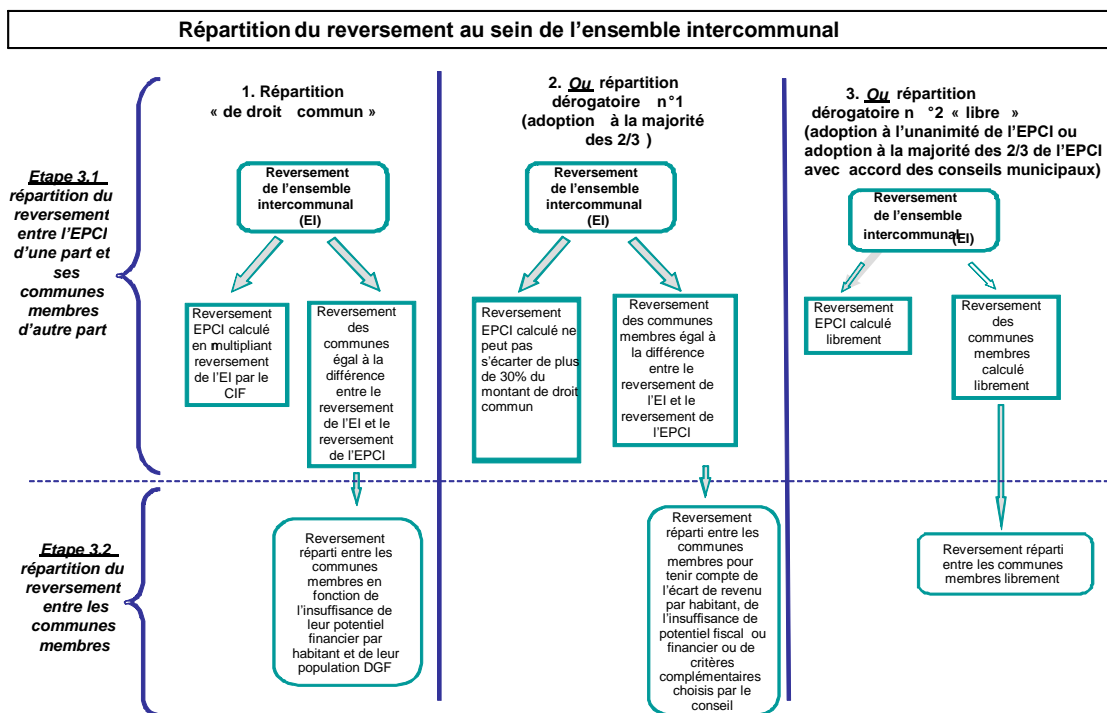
Répartition du reversement au sein de l'ensemble intercommunal

Etape 3.1
répartition du reversement entre l'EPCI d'une part et ses communes membres d'autre part

Etape 3.2
répartition du reversement entre les communes membres

1. Répartition « de droit commun »

Reversement de l'ensemble intercommunal (EI)

Reversement EPCI calculé en multipliant reversement de l'EI par le CIF

Reversement des communes égal à la différence entre le reversement de l'EI et le reversement de l'EPCI

Reversement réparti entre les communes membres en fonction de l'insuffisance de leur potentiel financier par habitant et de leur population DGF

2. Ou répartition dérogatoire n°1 (adoption à la majorité des 2/3 )

Reversement de l'ensemble intercommunal (EI)

Reversement EPCI calculé ne peut pas s'écarter de plus de 30% du montant de droit commun

Reversement des communes membres égal à la différence entre le reversement de l'EI et le reversement de l'EPCI

Reversement réparti entre les communes membres pour tenir compte de l'écart de revenu par habitant, de l'insuffisance de potentiel fiscal ou financier ou de critères complémentaires choisis par le conseil

3. Ou répartition dérogatoire n°2 « libre » (adoption à l'unanimité de l'EPCI ou adoption à la majorité des 2/3 de l'EPCI avec accord des conseils municipaux)

Reversement de l'ensemble intercommunal (EI)

Reversement EPCI calculé librement

Reversement des communes membres calculé librement

Reversement réparti entre les communes membres librement